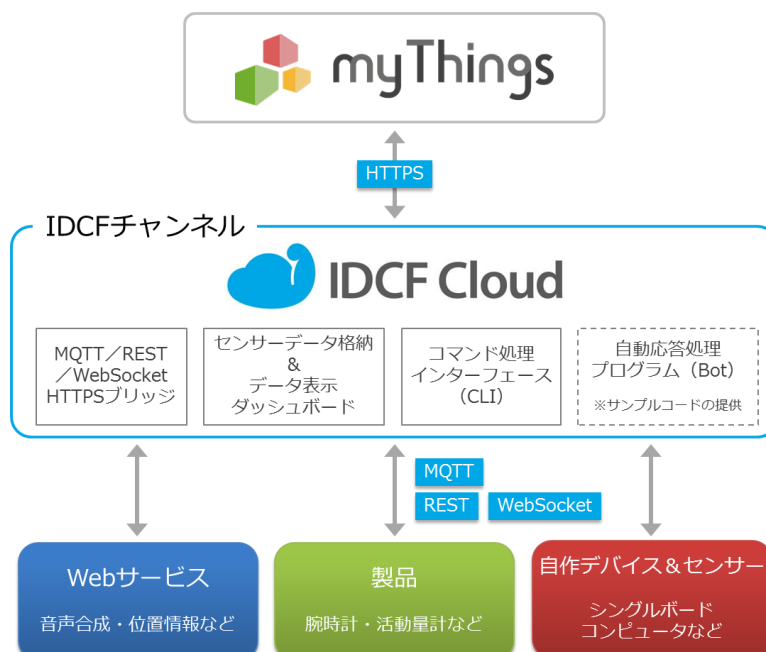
myThings

HTTPS

IDCFチャンネル

IDCF Cloud

MQTT／REST ／WebSocket HTTPSブリッジ

センサーデータ格納 & データ表示 ダッシュボード

コマンド処理 インターフェース (CLI)

自動応答処理 プログラム（Bot）

※サンプルコードの提供

MQTT

REST

WebSocket

Webサービス

音声合成・位置情報など

製品

腕時計・活動量計など

自作デバイス＆センサー

シングルボード コンピュータなど